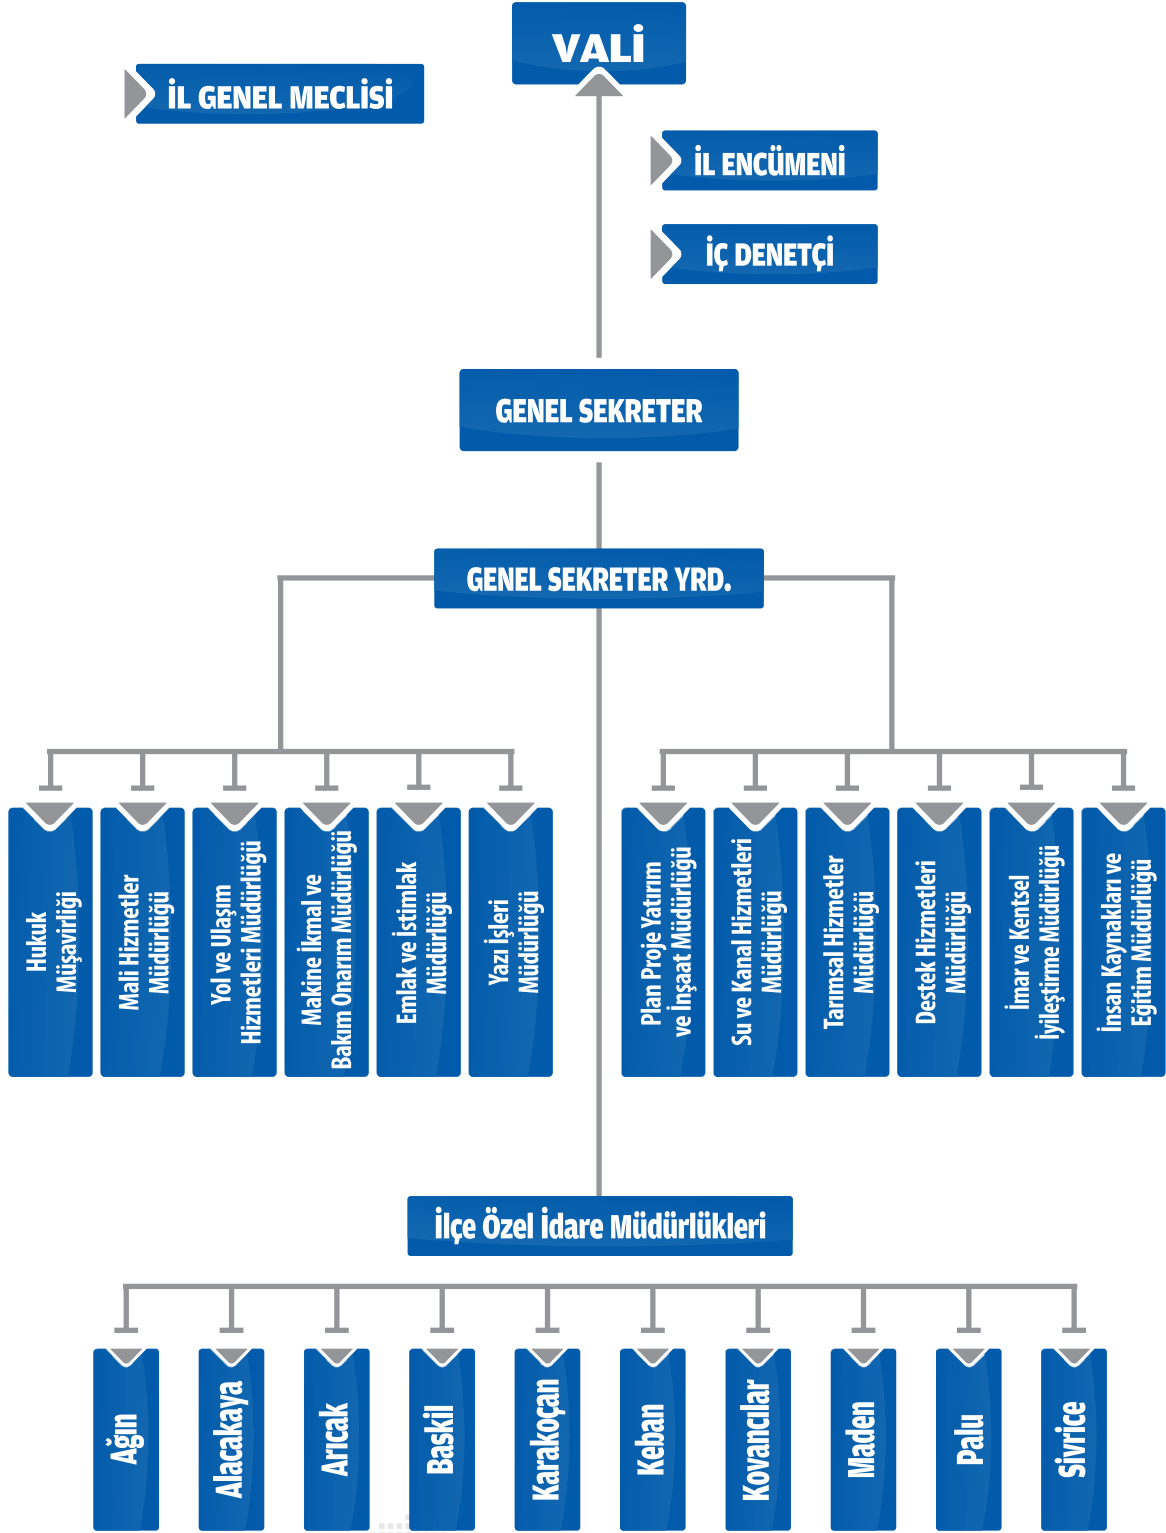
VALİ

İL GENEL MECLİSİ

İL ENCÜMENİ

İÇ DENETÇİ

GENEL SEKRETER

GENEL SEKRETER YRD.

Hukuk Müşavirliği

Mali Hizmetler Müdürlüğü

Yol ve Ulaşım Hizmetleri Müdürlüğü

Makine İkmal ve Bakım Onarım Müdürlüğü

Emlak ve İstimlak Müdürlüğü

Yazı İşleri Müdürlüğü

Plan Proje Yatırım ve İnşaat Müdürlüğü

Su ve Kanal Hizmetleri Müdürlüğü

Tarımsal Hizmetler Müdürlüğü

Destek Hizmetleri Müdürlüğü

İmar ve Kentsel İyileştirme Müdürlüğü

İnsan Kaynakları ve Eğitim Müdürlüğü

İlçe Özel İdare Müdürlükleri

Ağın

Alacakaya

Arıcak

Baskil

Karakoçan

Keban

Kovancılar

Maden

Palu

Sivrice